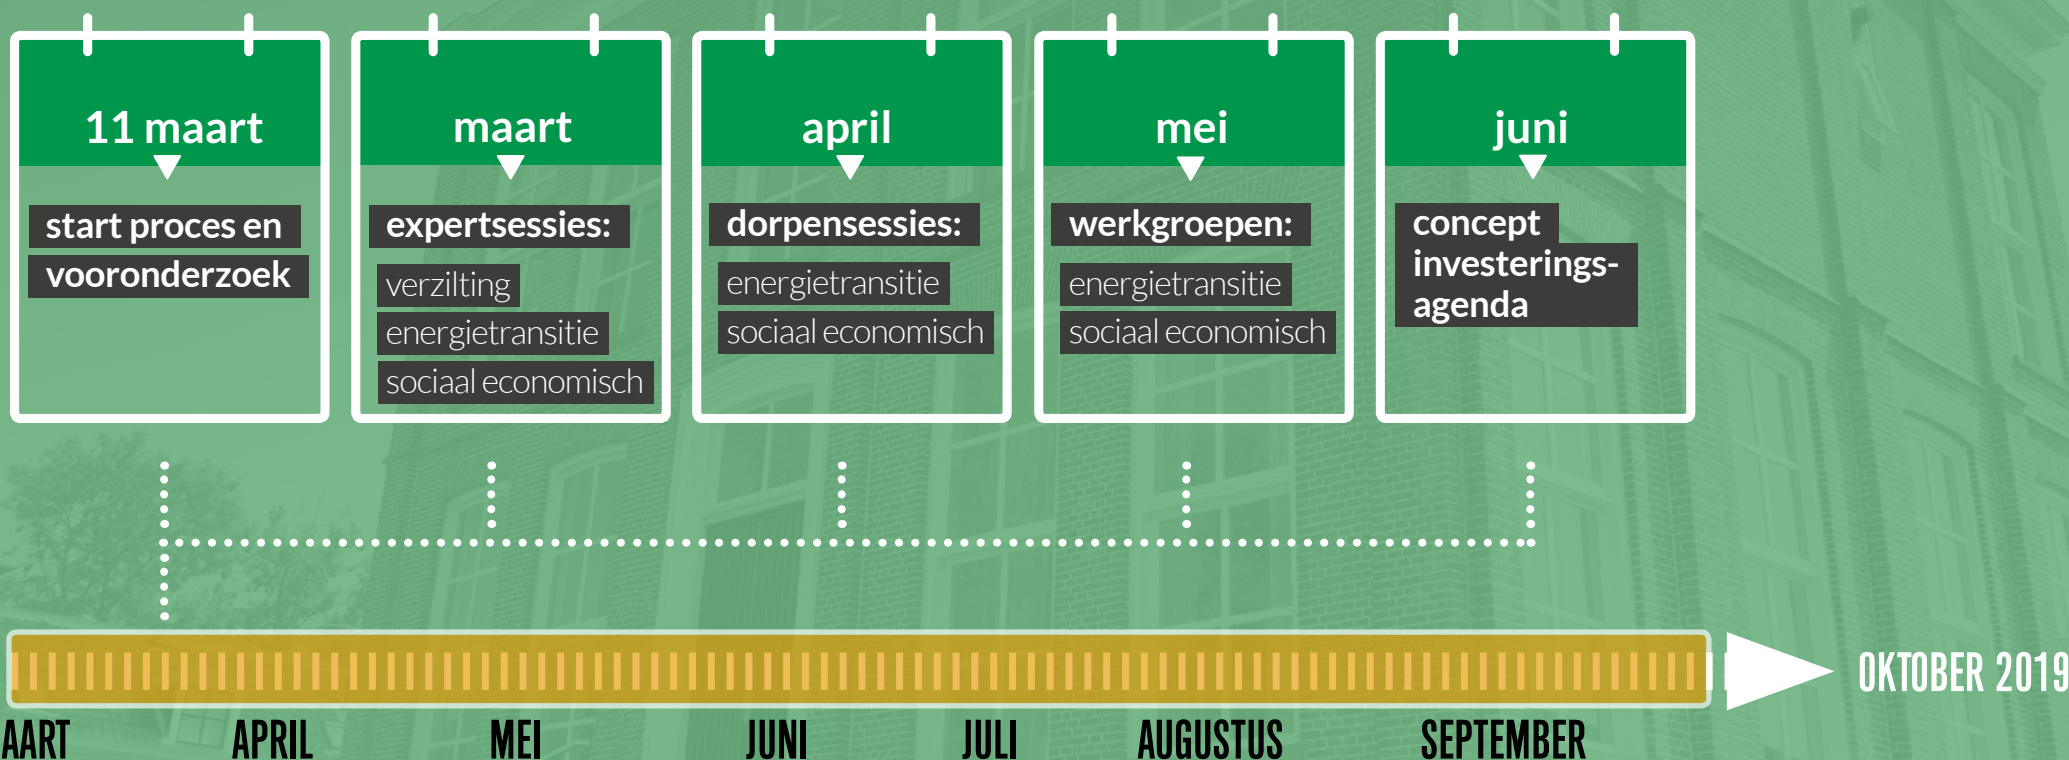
11 maart

start proces en vooronderzoek

maart

expertsessies:

verzilting
energietransitie
sociaal economisch

april

dorpensessies:

energietransitie
sociaal economisch

mei

werkgroepen:

energietransitie
sociaal economisch

juni

concept investeringsagenda

OKTOBER 2019

AART APRIL MEI JUNI JULI AUGUSTUS SEPTEMBER